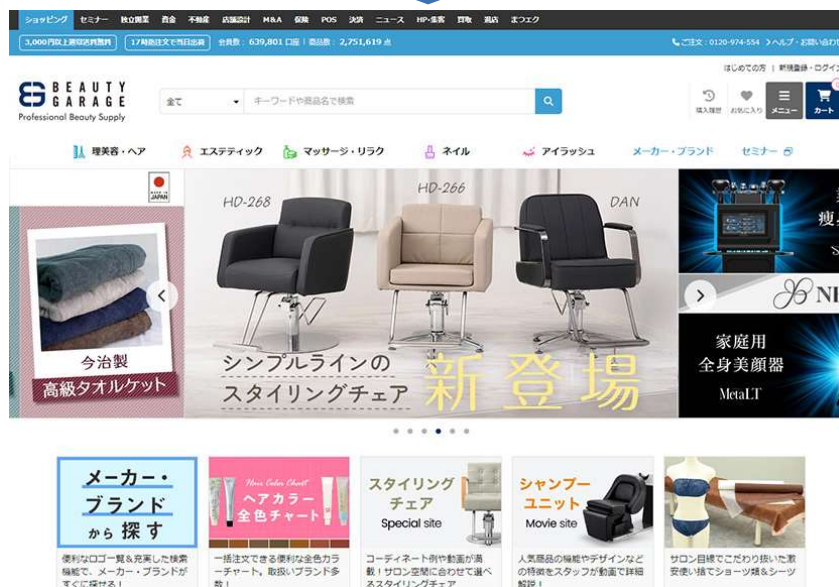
ショッピング セミナー 独立開業 資金 不動産 店舗設計 M&A 保険 POS 決済 ニュース HP·集客 買取 離店 まつエク

3,000円以上運賃送料無料 17時迄注文で当日出荷 会員数：639,801 口座 | 商品数：2,751,619 点

ご注文：0120-974-554 ヘルプ・お問い合わせ

はじめての方 | 新規登録・ログイン

BEAUTY GARAGE
Professional Beauty Supply

全て

キーワードや商品名で検索

購入履歴 お気に入り メニュー カート

理美容・ヘア エステティック マッサージ・リラク ネイル アイラッシュ メーカー・ブランド セミナー

MADE IN JAPAN

今治製
高級タオルケット

HD-268 HD-266 DAN

シンプルラインの
スタイリングチェア
新登場

瘦

NI

家庭用
全身美顔器
MetaLT

メーカー・ブランドから探す
便利なロゴ一覧&充実した検索機能で、メーカー・ブランドがすぐに探せる！

Hair Color Chart
ヘアカラー全色チャート
一括注文できる便利な全色カラーチャート、取扱いブランド多数！

スタイリングチェア
Special site
コーディネート例や動画が満載！サロン空間に合わせて選べるスタイリングチェア

シャンプーユニット
Movie site
人気商品の機能やデザインなどの特徴をスタッフが動画で詳細解説！

サロン目線でこだわり抜いた激安使い捨てショーツ類&シーツ